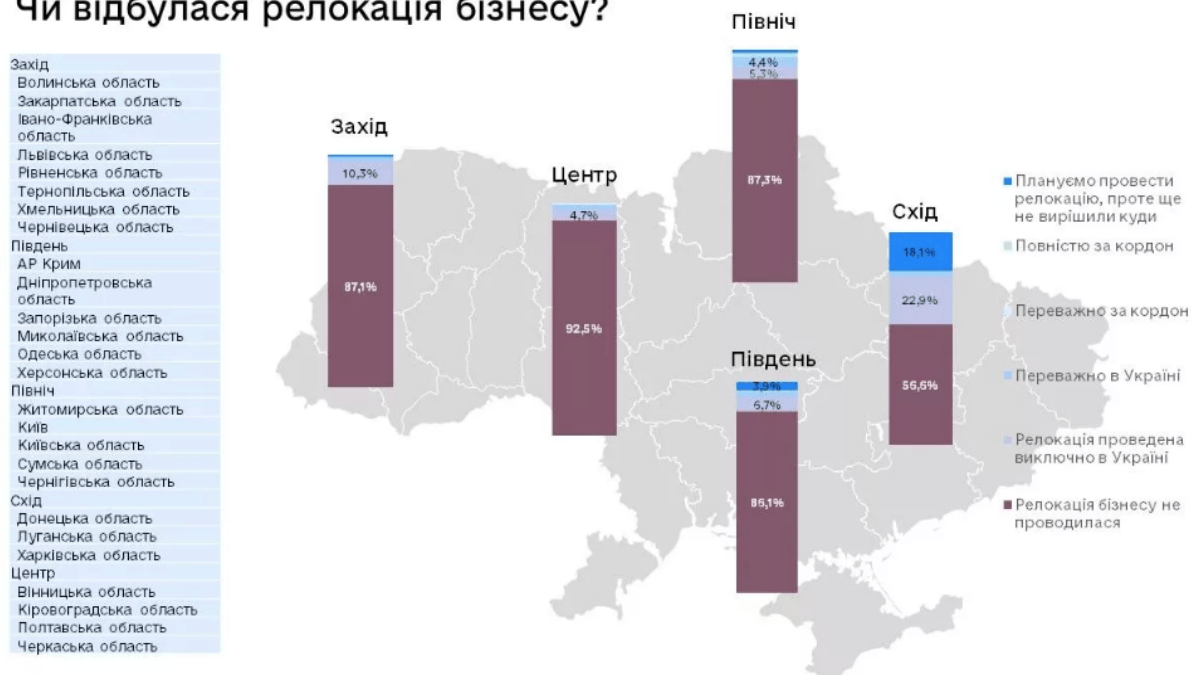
Чи відбулася релокація бізнесу?

Захід
Волинська область
Закарпатська область
Івано-Франківська область
Львівська область
Рівненська область
Тернопільська область
Хмельницька область
Чернівецька область
Південь
АР Крим
Дніпропетровська область
Запорізька область
Миколаївська область
Одеська область
Херсонська область
Північ
Житомирська область
Київ
Київська область
Сумська область
Чернігівська область
Схід
Донецька область
Луганська область
Харківська область
Центр
Вінницька область
Кіровоградська область
Полтавська область
Черкаська область

Захід
10,3%
87,1%

Центр
4,7%
92,5%

Північ
4,4%
5,3%
87,3%

Південь
3,9%
6,7%
85,1%

Схід
18,1%
22,9%
56,6%

Плануємо провести релокацію, проте ще не вирішили куди
Повністю за кордон
Переважно за кордон
Переважно в Україні
Релокація проведена виключно в Україні
Релокація бізнесу не проводилася